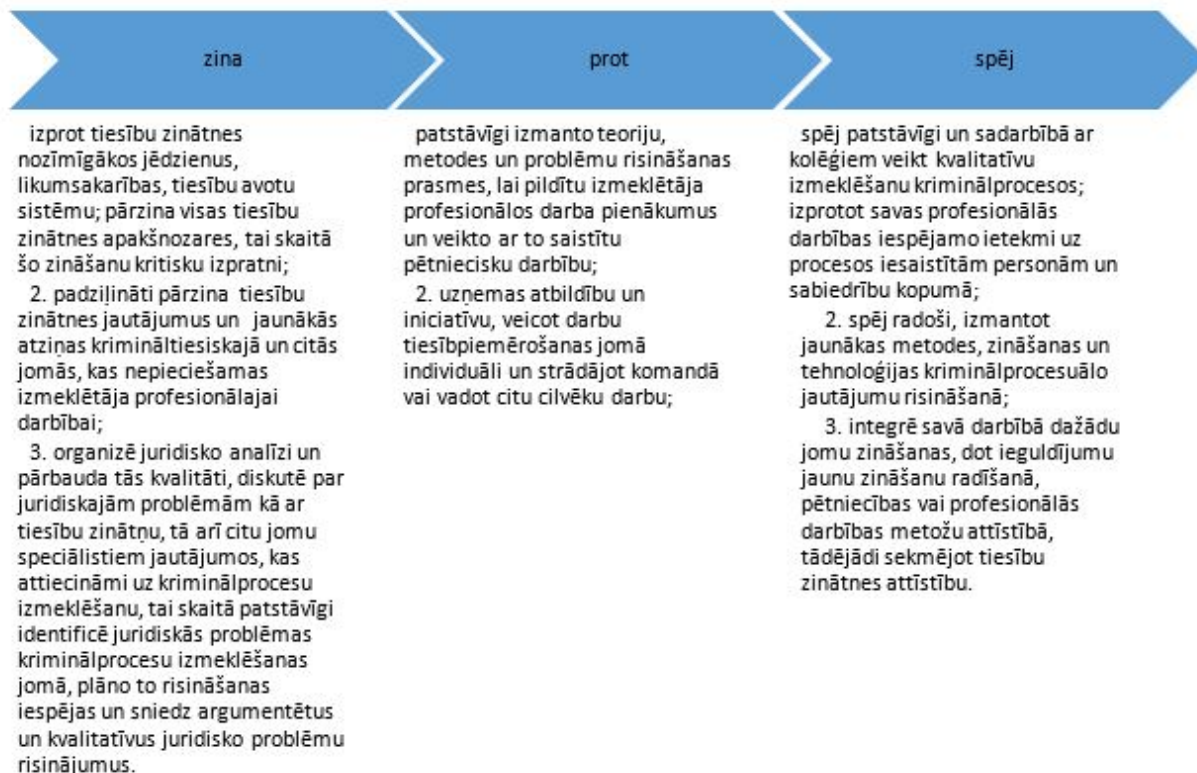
zina

prot

spēj

izprot tiesību zinātnes nozīmīgākos jēdzienus, likumsakarības, tiesību avotu sistēmu; pārzina visas tiesību zinātnes apakšnozares, tai skaitā šo zināšanu kritisku izpratni;

2. padziļināti pārzina tiesību zinātnes jautājumus un jaunākās atziņas krimināltiesiskajā un citās jomās, kas nepieciešamas izmeklētāja profesionālajai darbībai;

3. organizē juridisko analīzi un pārbauda tās kvalitāti, diskutē par juridiskajām problēmām kā ar tiesību zinātņu, tā arī citu jomu speciālistiem jautājumos, kas attiecināmi uz kriminālprocesu izmeklēšanu, tai skaitā patstāvīgi identificē juridiskās problēmas kriminālprocesu izmeklēšanas jomā, plāno to risināšanas iespējas un sniedz argumentētus un kvalitatīvus juridisko problēmu risinājumus.

patstāvīgi izmanto teoriju, metodes un problēmu risināšanas prasmes, lai pildītu izmeklētāja profesionālos darba pienākumus un veikto ar to saistītu pētniecisku darbību;

2. uzņemas atbildību un iniciatīvu, veicot darbu tiesībpiemērošanas jomā individuāli un strādājot komandā vai vadot citu cilvēku darbu;

spēj patstāvīgi un sadarbībā ar kolēģiem veikt kvalitatīvu izmeklēšanu kriminālprocesos; izprotot savas profesionālās darbības iespējamo ietekmi uz procesos iesaistītām personām un sabiedrību kopumā;

2. spēj radoši, izmantot jaunākas metodes, zināšanas un tehnoloģijas kriminālprocesuālo jautājumu risināšanā;

3. integrē savā darbībā dažādu jomu zināšanas, dot ieguldījumu jaunu zināšanu radīšanā, pētniecības vai profesionālās darbības metožu attīstībā, tādējādi sekmējot tiesību zinātnes attīstību.